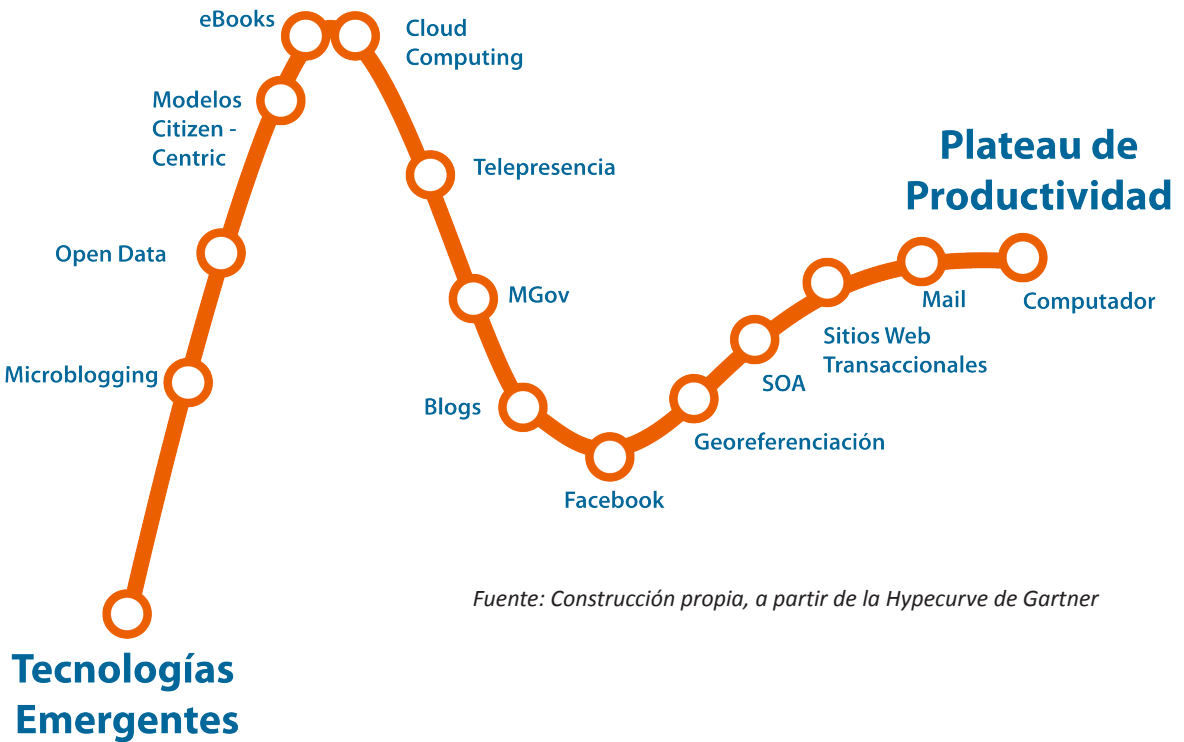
eBooks

Cloud Computing

Modelos Citizen - Centric

Telepresencia

Plateau de Productividad

Open Data

MGov

Mail

Computador

Sitios Web Transaccionales

Microblogging

SOA

Blogs

Georeferenciación

Facebook

Fuente: Construcción propia, a partir de la Hypecurve de Gartner

Tecnologías Emergentes